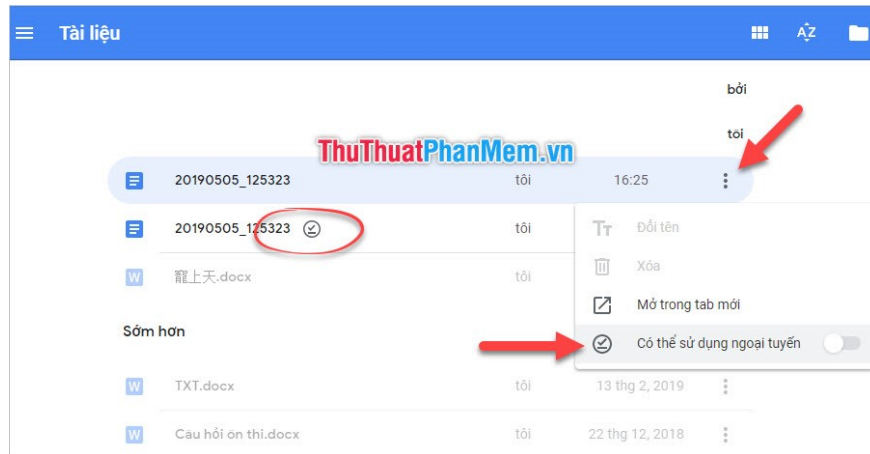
Tài liệu

bởi

tôi

ThuThuatPhanMem.vn

20190505_125323 tôi 16:25

20190505_125323 tôi

寵上天.docx tôi

Sớm hơn

TXT.docx tôi 13 thg 2, 2019

Cau hỏi ôn thi.docx tôi 22 thg 12, 2018

Đổi tên

Xóa

Mở trong tab mới

Có thể sử dụng ngoại tuyến